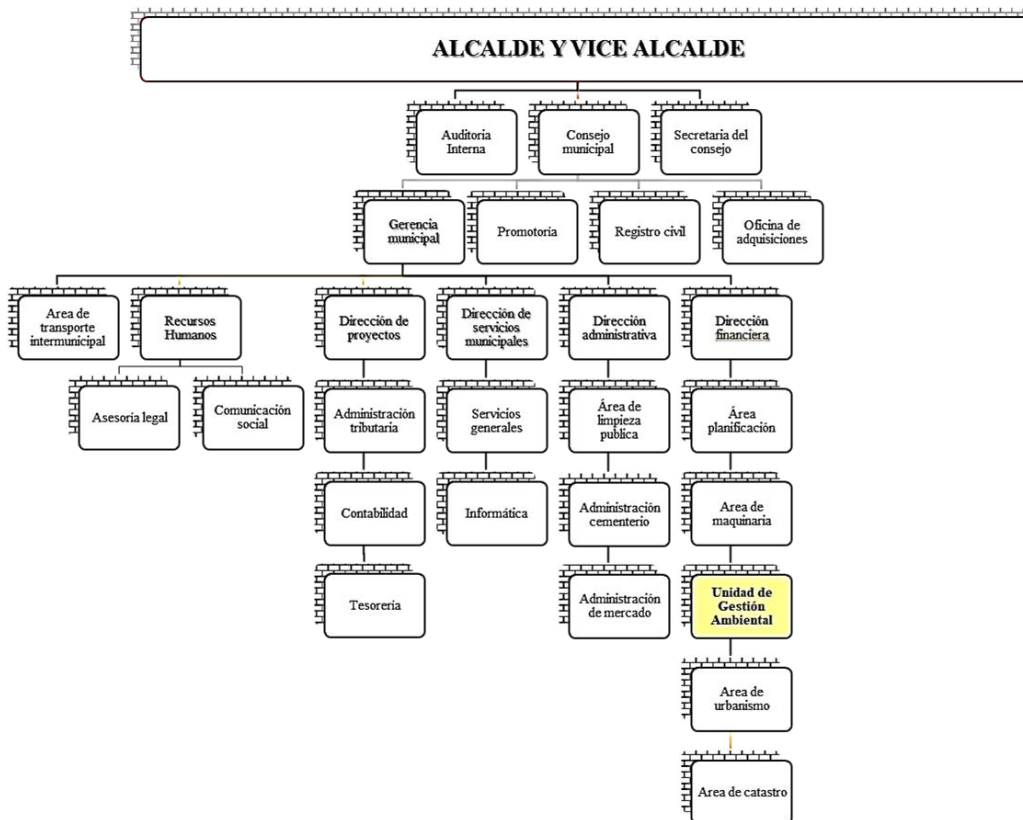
ALCALDE Y VICE ALCALDE

Auditoria Interna

Consejo municipal

Secretaria del consejo

Gerencia municipal

Promotoria

Registro civil

Oficina de adquisiciones

Area de transporte intermunicipal

Recursos Humanos

Asesoria legal

Comunicación social

Dirección de proyectos

Administración tributaria

Contabilidad

Tesoreria

Dirección de servicios municipales

Servicios generales

Informática

Dirección administrativa

Área de limpieza publica

Administración cementerio

Administración de mercado

Dirección financiera

Área planificación

Area de maquinaria

Unidad de Gestión Ambiental

Area de urbanismo

Area de catastro